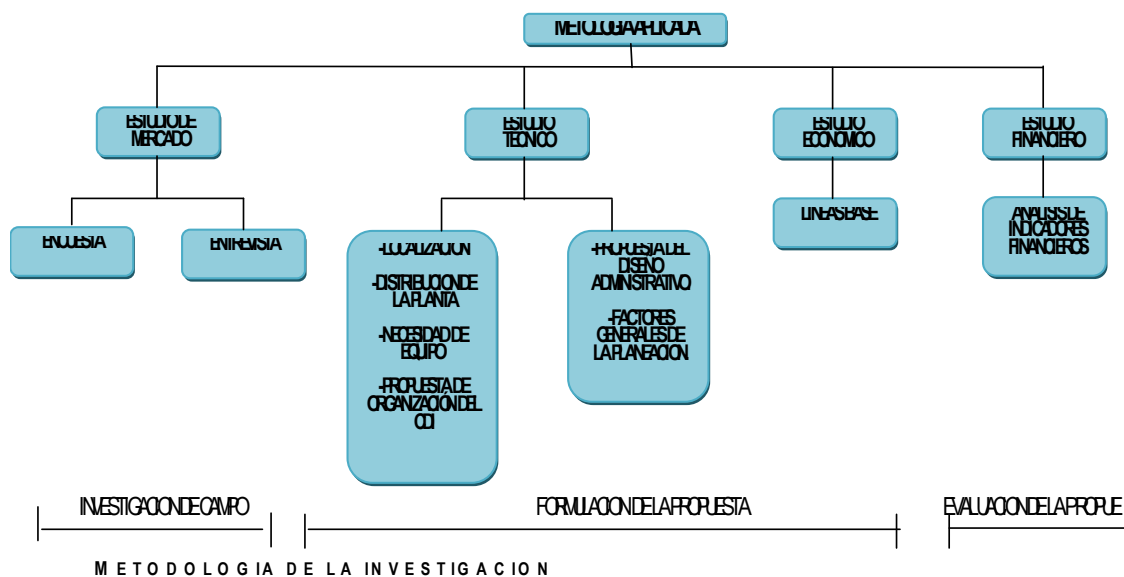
METODOLOGIA APLICADA

ESTUDIO DE MERCADO

ESTUDIO TECNICO

ESTUDIO ECONOMICO

ESTUDIO FINANCIERO

ENCUESTA

ENTREVISTA

-LOCALIZACION

-DISTRIBUCION DE LA PLANTA

-NECESIDAD DE EQUIPO

-PROPUESTA DE ORGANIZACIÓN DEL CDI

-PROPUESTA DEL DISEÑO ADMINISTRATIVO

-FACTORES GENERALES DE LA PLANEACION

LINEAS BASE

ANALISIS DE INDICADORES FINANCIEROS

INVESTIGACION DE CAMPO

FORMULACION DE LA PROPUESTA

EVALUACION DE LA PROPUE

METODOLOGIA DE LA INVESTIGACION